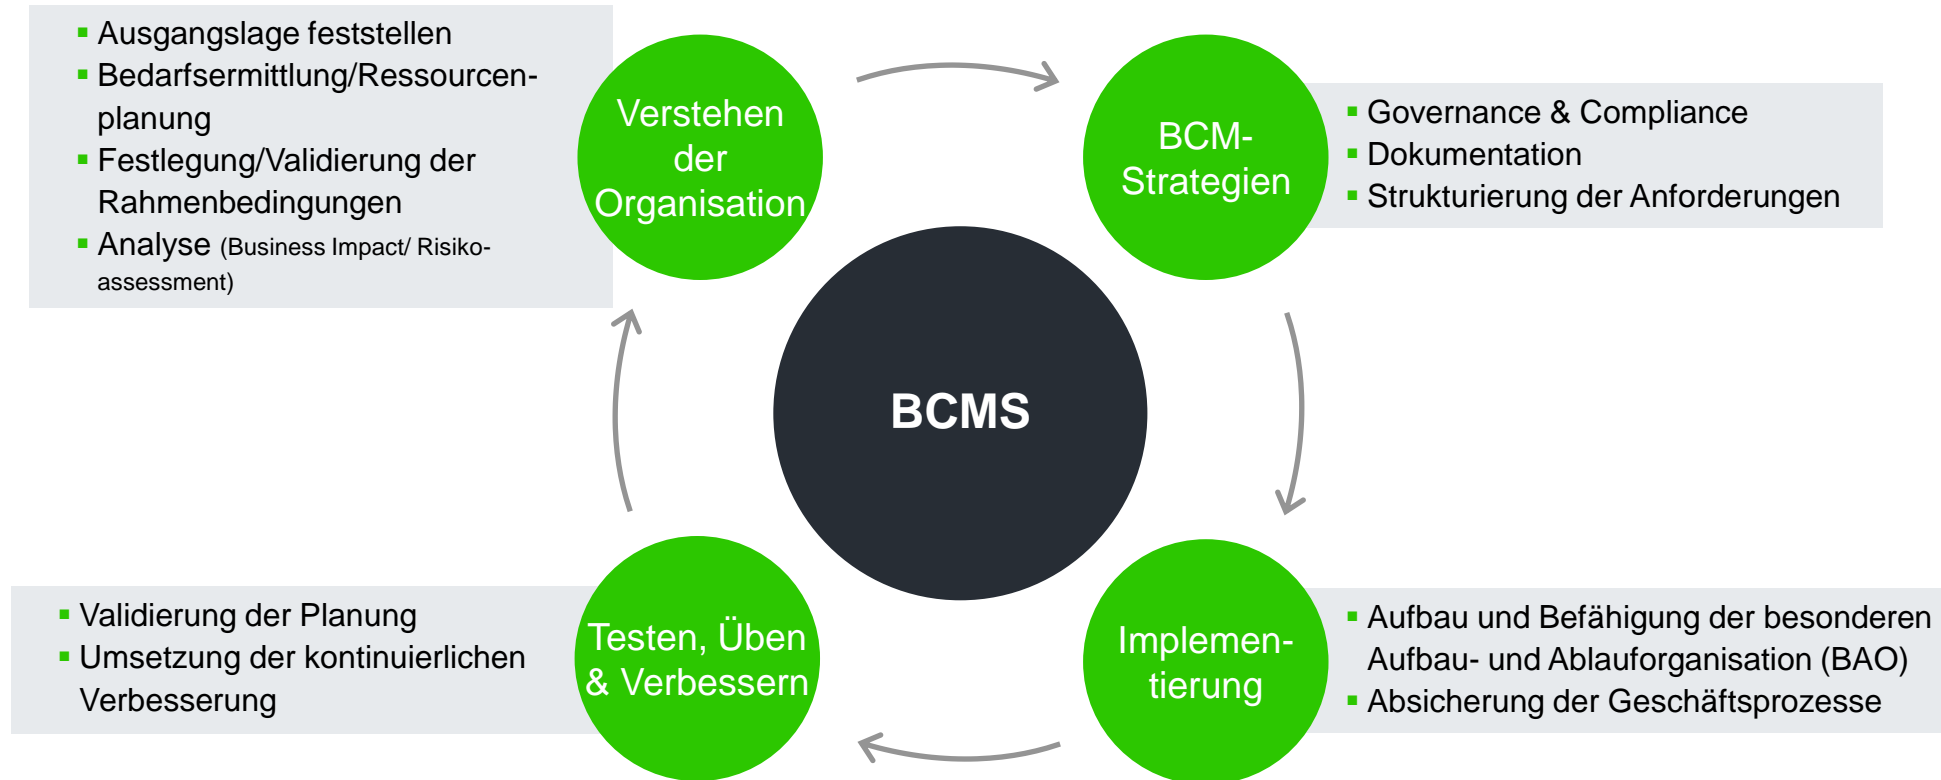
- Ausgangslage feststellen
- Bedarfsermittlung/Ressourcenplanung
- Festlegung/Validierung der Rahmenbedingungen
- Analyse (Business Impact/ Risikoassessment)

Verstehen der Organisation

BCM-Strategien

- Governance & Compliance
- Dokumentation
- Strukturierung der Anforderungen

BCMS

- Validierung der Planung
- Umsetzung der kontinuierlichen Verbesserung

Testen, Üben & Verbessern

Implementierung

- Aufbau und Befähigung der besonderen Aufbau- und Ablauforganisation (BAO)
- Absicherung der Geschäftsprozesse